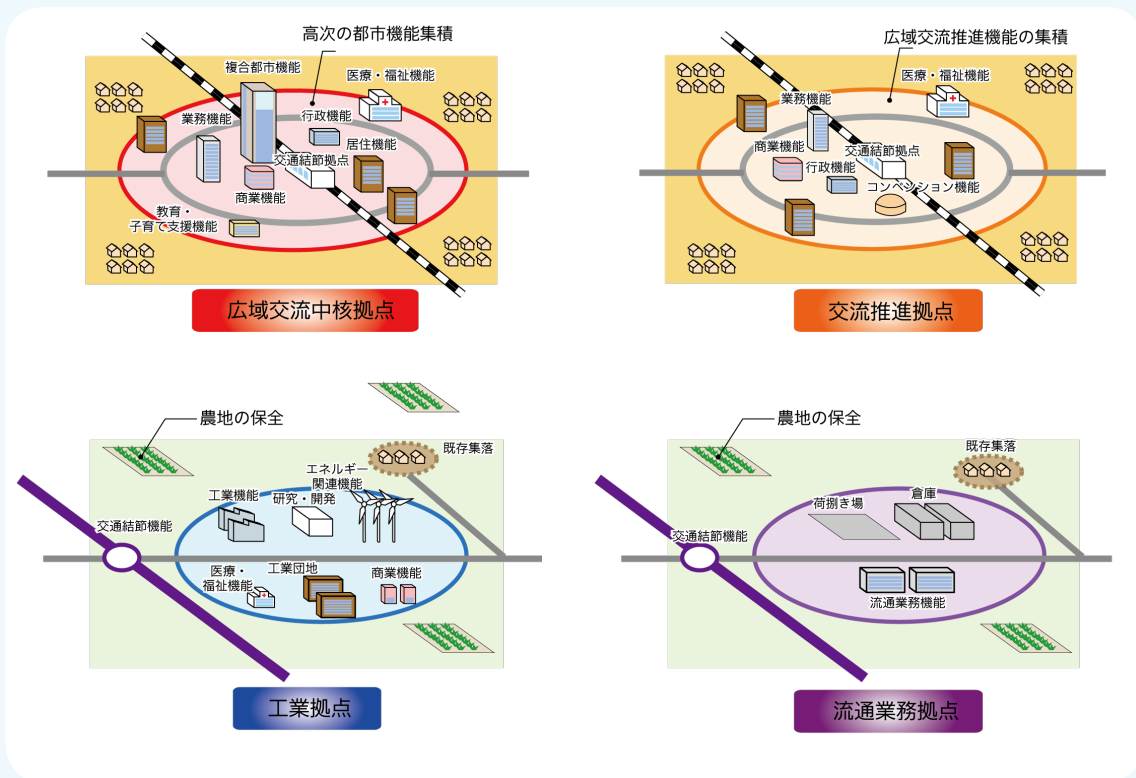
高次の都市機能集積
複合都市機能
医療・福祉機能
業務機能
行政機能
居住機能
交通結節拠点
商業機能
教育・子育て支援機能
広域交流中核拠点

広域交流推進機能の集積
医療・福祉機能
業務機能
商業機能
交通結節拠点
行政機能
コンベンション機能
交流推進拠点

農地の保全
既存集落
エネルギー関連機能
工業機能
研究・開発
交通結節機能
医療・福祉機能
工業団地
商業機能
工業拠点

農地の保全
既存集落
荷捌き場
倉庫
交通結節機能
流通業務機能
流通業務拠点